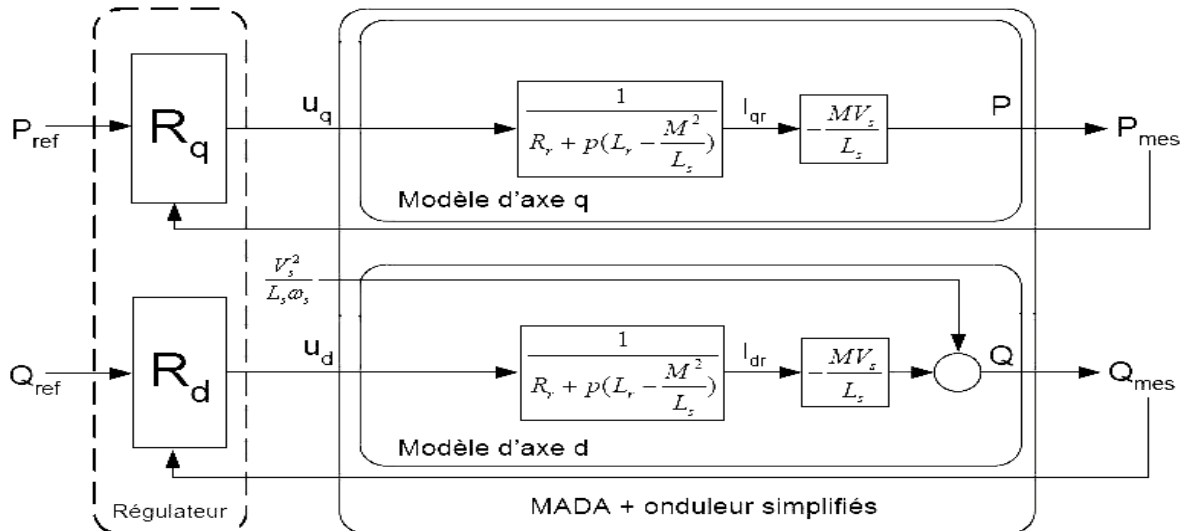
$P_{ref}$

$R_q$

$u_q$

$\frac{1}{R_r + p(L_r - \frac{M^2}{L_s})}$

$I_{qr}$

$-\frac{MV_s}{L_s}$

P

$P_{mes}$

Modèle d'axe q

$\frac{V_s^2}{L_s \omega_s}$

$Q_{ref}$

$R_d$

$u_d$

$\frac{1}{R_r + p(L_r - \frac{M^2}{L_s})}$

$I_{dr}$

$-\frac{MV_s}{L_s}$

Q

$Q_{mes}$

Modèle d'axe d

Régulateur

MADA + onduleur simplifiés